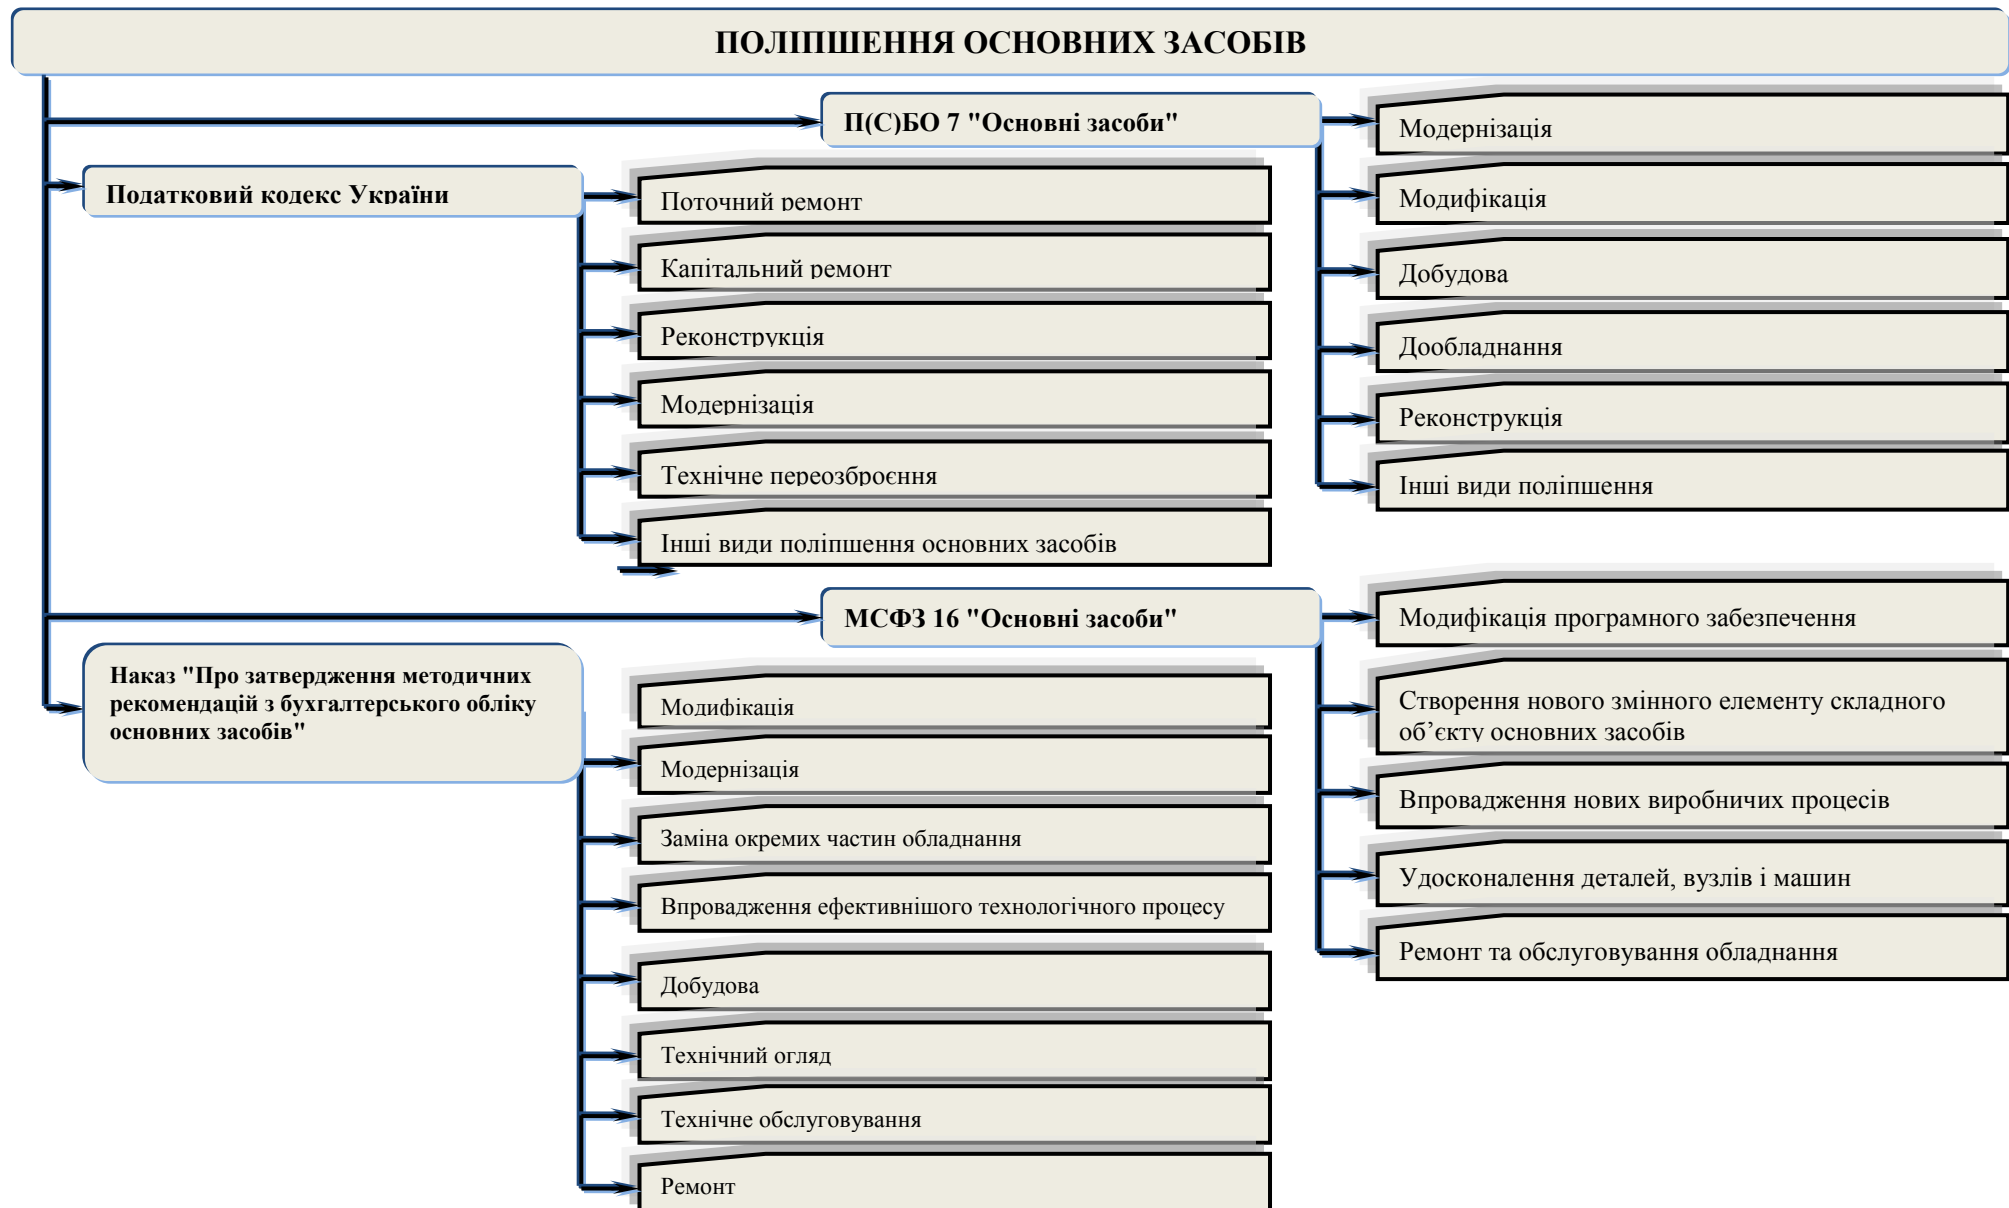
ПОЛІПШЕННЯ ОСНОВНИХ ЗАСОБІВ

П(С)БО 7 "Основні засоби"

Модернізація

Модифікація

Добудова

Дообладнання

Реконструкція

Інші види поліпшення

Податковий кодекс України

Поточний ремонт

Капітальний ремонт

Реконструкція

Модернізація

Технічне переозброєння

Інші види поліпшення основних засобів

МСФЗ 16 "Основні засоби"

Модифікація програмного забезпечення

Створення нового змінного елементу складного об'єкту основних засобів

Впровадження нових виробничих процесів

Удосконалення деталей, вузлів і машин

Ремонт та обслуговування обладнання

Наказ "Про затвердження методичних рекомендацій з бухгалтерського обліку основних засобів"

Модифікація

Модернізація

Заміна окремих частин обладнання

Впровадження ефективнішого технологічного процесу

Добудова

Технічний огляд

Технічне обслуговування

Ремонт